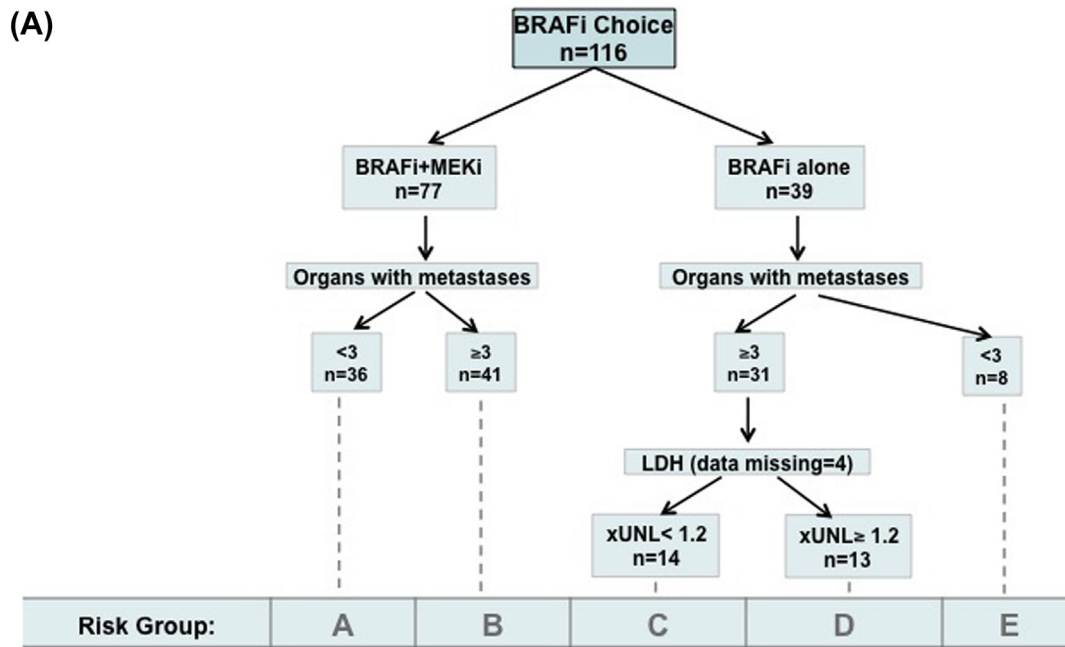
(A)

BRAFi Choice
n=116

BRAFi+MEKi
n=77

BRAFi alone
n=39

Organs with metastases

Organs with metastases

<3
n=36

≥3
n=41

≥3
n=31

<3
n=8

LDH (data missing=4)

xUNL< 1.2
n=14

xUNL≥ 1.2
n=13

| Risk Group: | A | B | C | D | E |
|---|---|---|---|---|---|